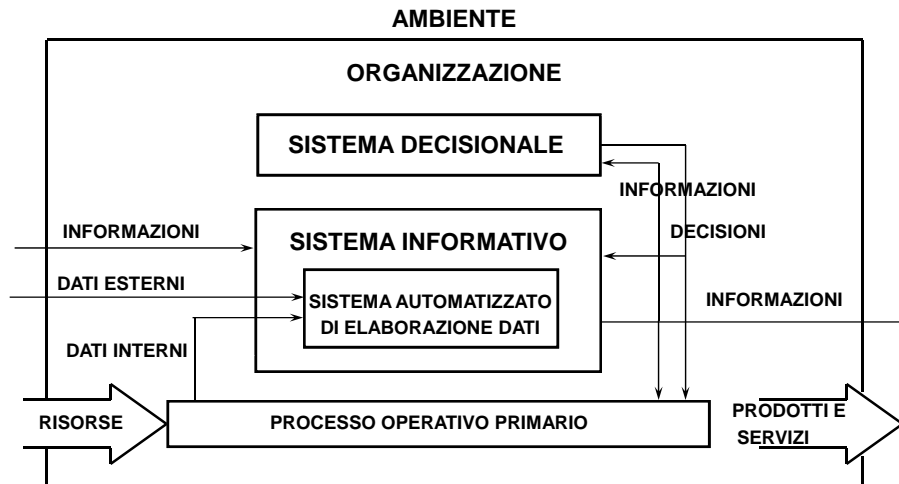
AMBIENTE

ORGANIZZAZIONE

SISTEMA DECISIONALE

INFORMAZIONI

INFORMAZIONI

SISTEMA INFORMATIVO

DECISIONI

DATI ESTERNI

SISTEMA AUTOMATIZZATO DI ELABORAZIONE DATI

INFORMAZIONI

DATI INTERNI

RISORSE

PROCESSO OPERATIVO PRIMARIO

PRODOTTI E SERVIZI